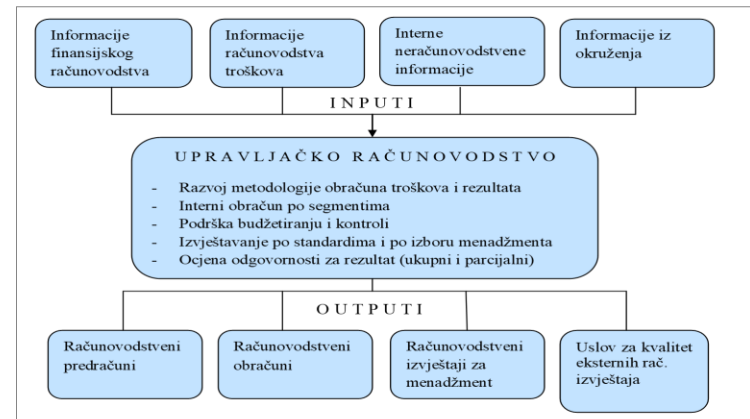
Informacije finansijskog računovodstva

Informacije računovodstva troškova

Interne neračunovodstvene informacije

Informacije iz okruženja

INPUTI

UPRAVLJAČKO RAČUNOVODSTVO

- Razvoj metodologije obračuna troškova i rezultata
- Interni obračun po segmentima
- Podrška budžetiranju i kontroli
- Izvještavanje po standardima i po izboru menadžmenta
- Ocjena odgovornosti za rezultat (ukupni i parcijalni)

OUTPUTI

Računovodstveni predračuni

Računovodstveni obračuni

Računovodstveni izvještaji za menadžment

Uslov za kvalitet eksternih rač. izvještaja